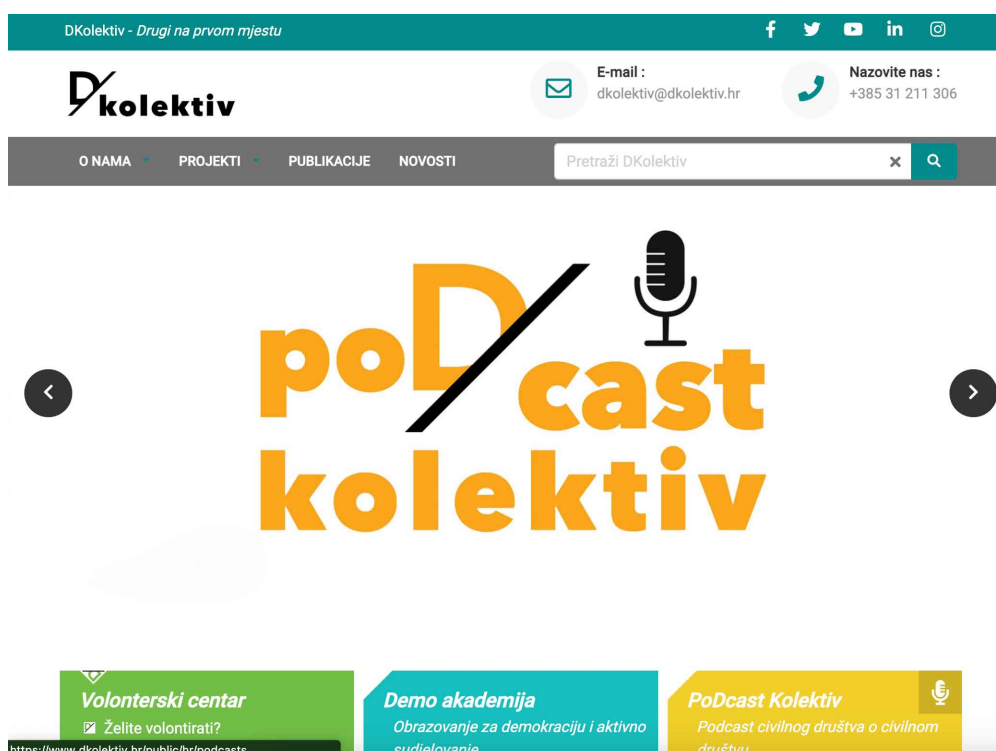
DKolektiv - Drugi na prvom mjestu

DKolektiv

E-mail :
dkolektiv@dkolektiv.hr

Nazovite nas :
+385 31 211 306

O NAMA PROJEKTI PUBLIKACIJE NOVOSTI

Pretraži DKolektiv

poD/cast
kolektiv

Volonterski centar
Želite volontirati?

Demo akademija
Obrazovanje za demokraciju i aktivno sudjelovanje

PoDcast Kolektiv
Podcast civilnog društva o civilnom društvu

https://www.dkolektiv.hr/public/hr/podcasts